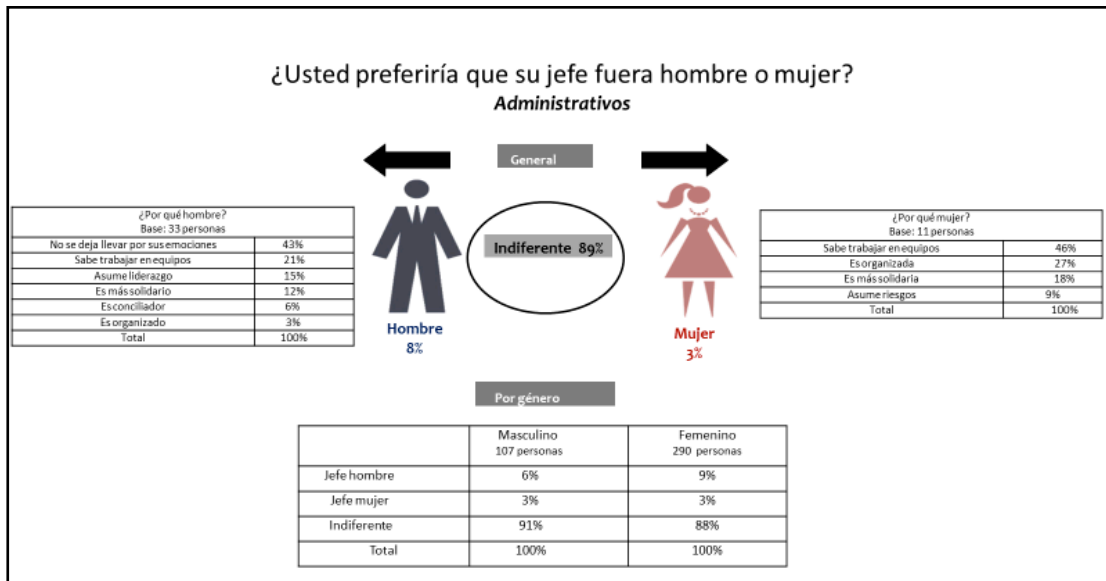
¿Usted preferiría que su jefe fuera hombre o mujer?
*Administrativos*

General

| ¿Por qué hombre? Base: 33 personas | |
|---|---|
| No se deja llevar por sus emociones | 43% |
| Sabe trabajar en equipos | 21% |
| Asume liderazgo | 15% |
| Es más solidario | 12% |
| Es conciliador | 6% |
| Es organizado | 3% |
| Total | 100% |

Indiferente 89%

Hombre
8%

Mujer
3%

| ¿Por qué mujer? Base: 11 personas | |
|---|---|
| Sabe trabajar en equipos | 46% |
| Es organizada | 27% |
| Es más solidaria | 18% |
| Asume riesgos | 9% |
| Total | 100% |

Por género

| | Masculino 107 personas | Femenino 290 personas |
|---|---|---|
| Jefe hombre | 6% | 9% |
| Jefe mujer | 3% | 3% |
| Indiferente | 91% | 88% |
| Total | 100% | 100% |